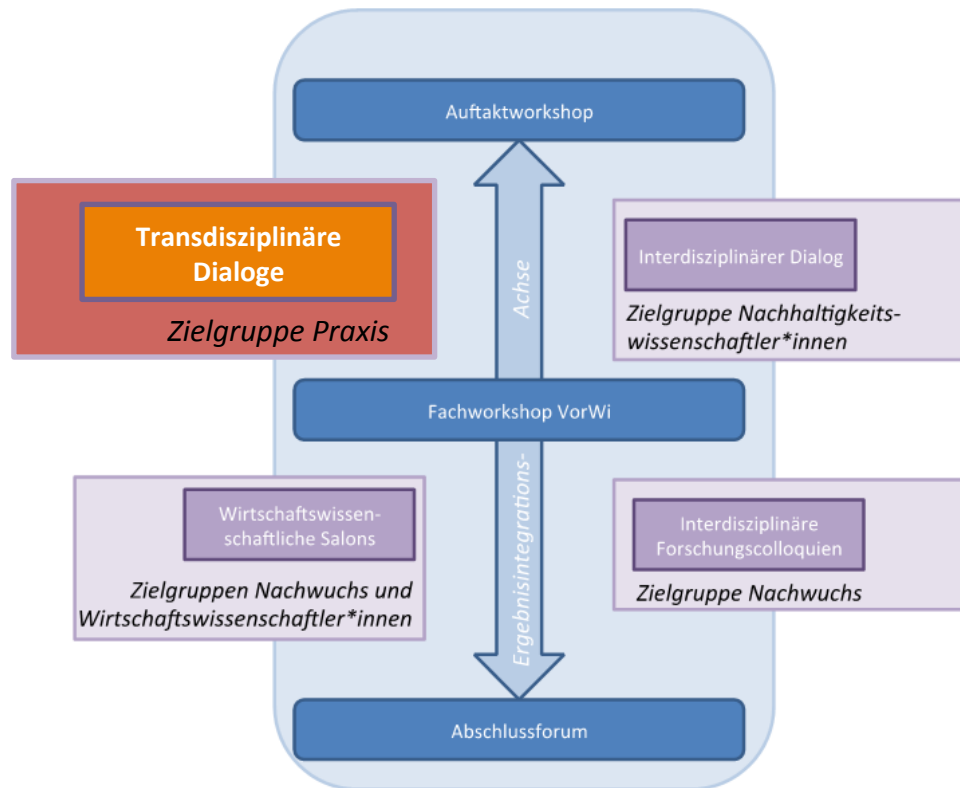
Auftaktworkshop

Transdisziplinäre Dialoge

Zielgruppe Praxis

Achse

Interdisziplinärer Dialog

Zielgruppe Nachhaltigkeitswissenschaftler*innen

Fachworkshop VorWi

Ergebnisintegrations-

Wirtschaftswissenschaftliche Salons

Zielgruppen Nachwuchs und Wirtschaftswissenschaftler*innen

Interdisziplinäre Forschungscolloquien

Zielgruppe Nachwuchs

Abschlussforum